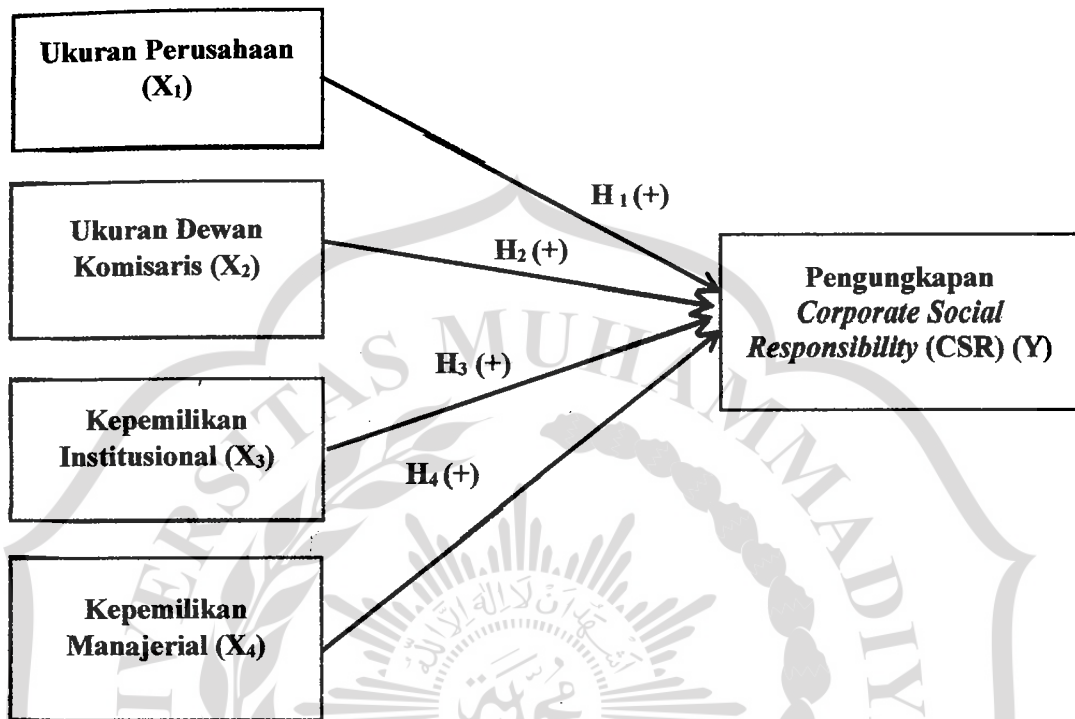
Ukuran Perusahaan ($X_1$)

Ukuran Dewan Komisaris ($X_2$)

Kepemilikan Institusional ($X_3$)

Kepemilikan Manajerial ($X_4$)

H 1 (+)

H2 (+)

H3 (+)

H4 (+)

Pengungkapan *Corporate Social Responsibility* (CSR) (Y)

TAS MUHAMMADIY